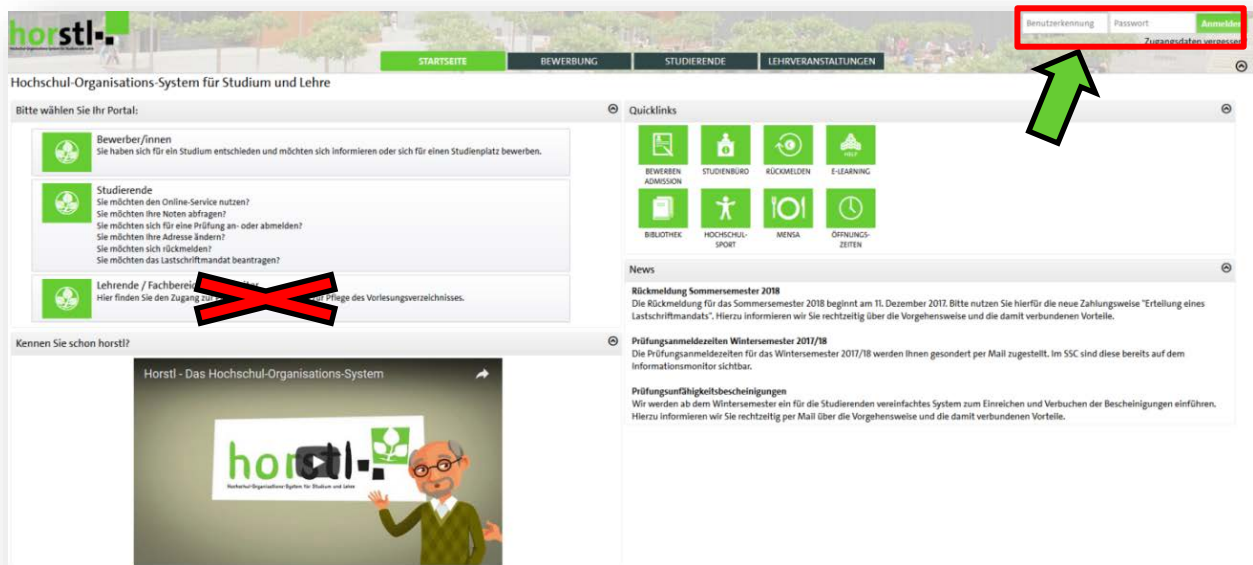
horstl

Benutzerkennung Passwort Anmelden
Zugangsdaten vergessen

STARTSEITE BEWERBUNG STUDIERENDE LEHRVERANSTALTUNGEN

Hochschul-Organisations-System für Studium und Lehre

Bitte wählen Sie Ihr Portal:

Bewerber/innen
Sie haben sich für ein Studium entschieden und möchten sich informieren oder sich für einen Studienplatz bewerben.

Studierende
Sie möchten den Online-Service nutzen?
Sie möchten Ihre Noten abfragen?
Sie möchten sich für eine Prüfung an- oder abmelden?
Sie möchten Ihre Adresse ändern?
Sie möchten sich rückmelden?
Sie möchten das Lastschriftmandat beantragen?

Lehrende / Fachberei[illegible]
Hier finden Sie den Zugang zu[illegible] Pflege des Vorlesungsverzeichnisses.

Kennen Sie schon horstl?

Horstl - Das Hochschul-Organisations-System

horstl
Hochschul-Organisations-System für Studium und Lehre

Quicklinks

BEWERBEN ADMISSION
STUDIENBÜRO
RÜCKMELDEN
E-LEARNING
BIBLIOTHEK
HOCHSCHUL-SPORT
MENSA
ÖFFNUNGS-ZEITEN

News

Rückmeldung Sommersemester 2018
Die Rückmeldung für das Sommersemester 2018 beginnt am 11. Dezember 2017. Bitte nutzen Sie hierfür die neue Zahlungsweise "Erteilung eines Lastschriftmandats". Hierzu informieren wir Sie rechtzeitig über die Vorgehensweise und die damit verbundenen Vorteile.

Prüfungsanmeldezeiten Wintersemester 2017/18
Die Prüfungsanmeldezeiten für das Wintersemester 2017/18 werden Ihnen gesondert per Mail zugestellt. Im SSC sind diese bereits auf dem Informationsmonitor sichtbar.

Prüfungsunfähigkeitsbescheinigungen
Wir werden ab dem Wintersemester ein für die Studierenden vereinfachtes System zum Einreichen und Verbuchen der Bescheinigungen einführen. Hierzu informieren wir Sie rechtzeitig per Mail über die Vorgehensweise und die damit verbundenen Vorteile.